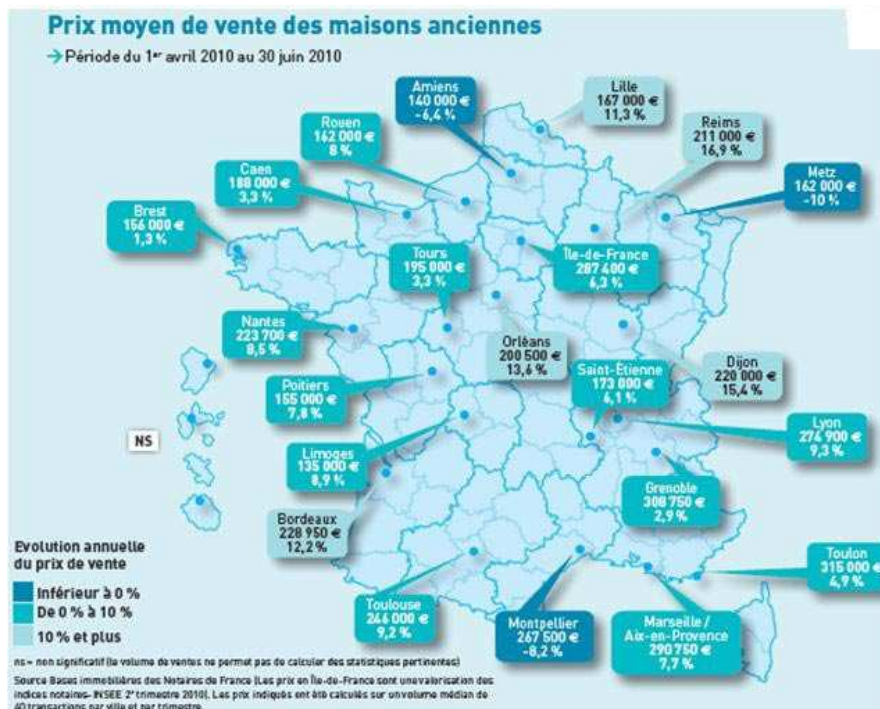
Prix moyen de vente des maisons anciennes

→ Période du 1er avril 2010 au 30 juin 2010

Amiens
140 000 €
-6,4 %

Lille
167 000 €
11,3 %

Rouen
162 000 €
8 %

Reims
211 000 €
16,9 %

Caen
188 000 €
3,3 %

Metz
162 000 €
-10 %

Brest
156 000 €
1,3 %

Tours
195 000 €
2,3 %

Île-de-France
287 400 €
6,3 %

Nantes
223 700 €
8,5 %

Orléans
200 500 €
13,6 %

Saint-Étienne
173 000 €
6,1 %

Dijon
220 000 €
15,4 %

Poitiers
155 000 €
7,8 %

NS

Lyon
274 900 €
9,3 %

Limoges
135 000 €
8,9 %

Grenoble
308 750 €
2,9 %

Bordeaux
228 950 €
12,2 %

Evolution annuelle du prix de vente

Inférieur à 0 %
De 0 % à 10 %
10 % et plus

Toulon
315 000 €
4,9 %

Toulouse
246 000 €
9,2 %

Montpellier
267 500 €
-8,2 %

Marseille / Aix-en-Provence
290 750 €
7,7 %

ns = non significatif (le volume de ventes ne permet pas de calculer des statistiques pertinentes)

Source Bases immobilières des Notaires de France (Les prix en Île-de-France sont une valorisation des indices notaires-INSEE 2e trimestre 2010). Les prix indiqués ont été calculés sur un volume médian de 40 transactions par ville et par trimestre.